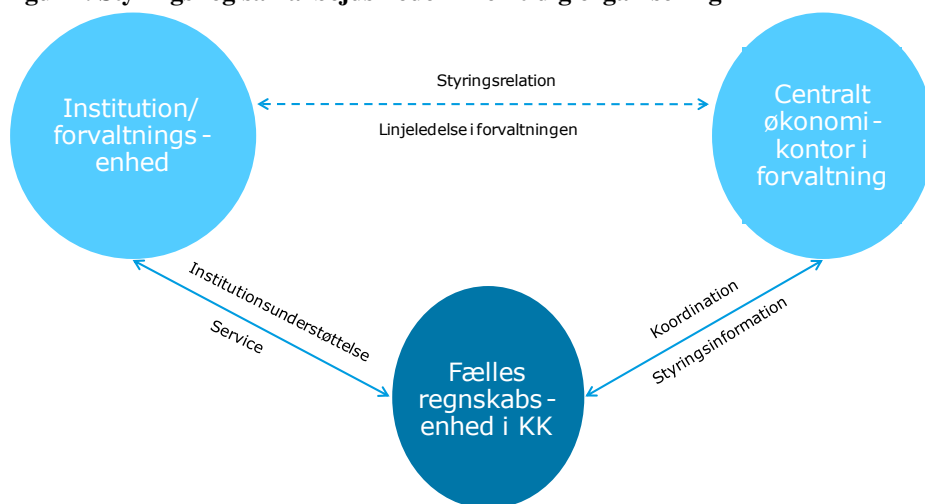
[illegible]

Institution/ forvaltnings - enhed

Styringsrelation

Linjeledelse i forvaltningen

Centralt økonomi - kontor i forvaltning

Institutionsunderstøttelse

Service

Fælles regnskabs - enhed i KK

Koordination

Styringsinformation